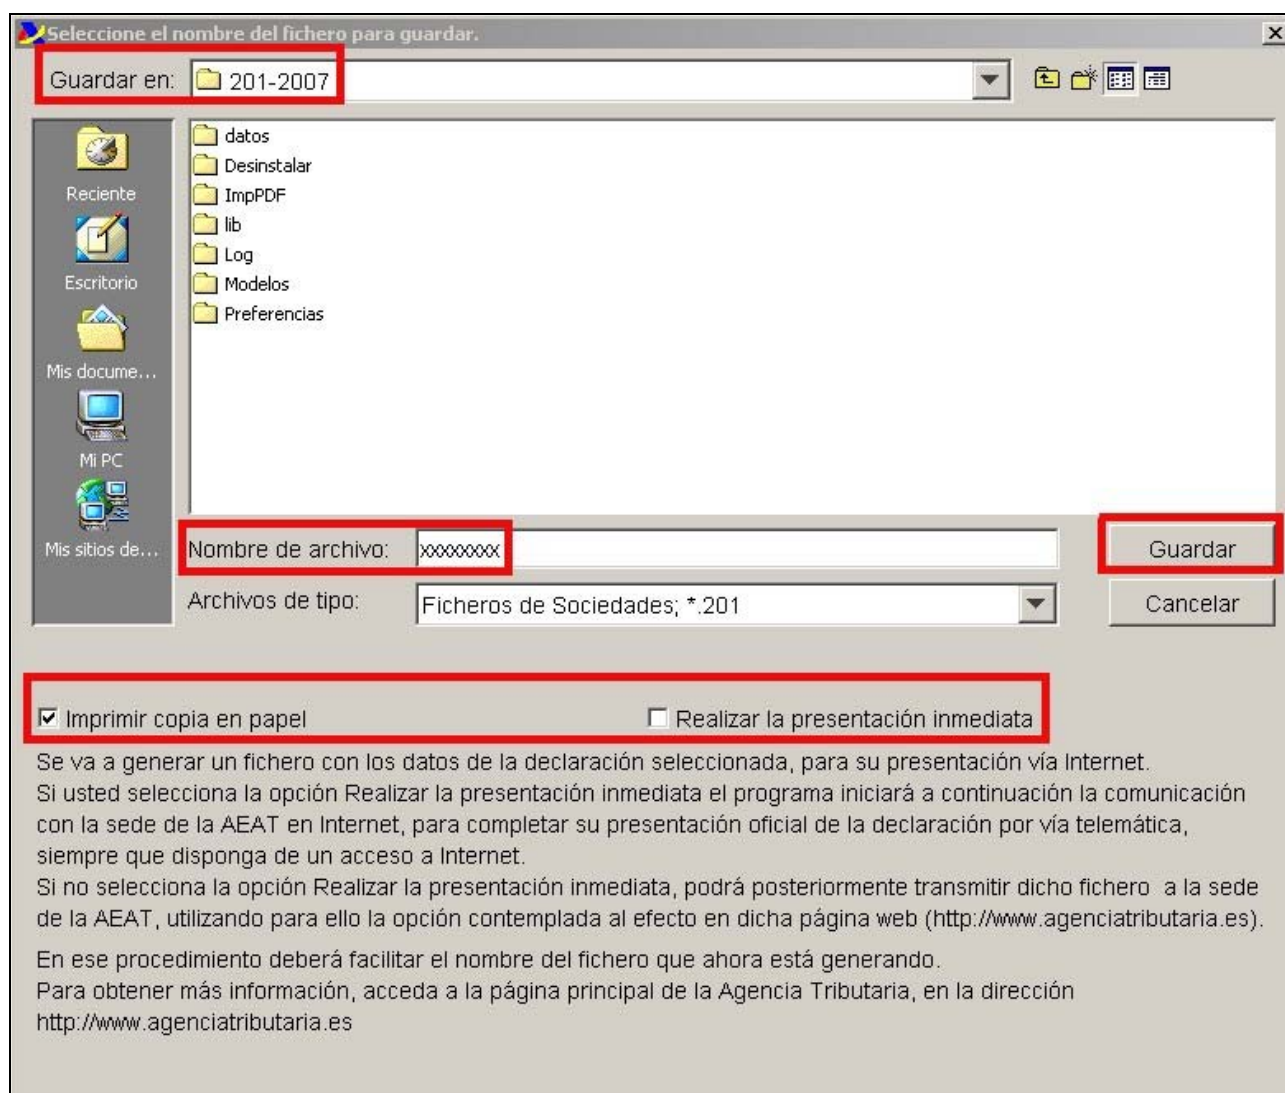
Seleccione el nombre del fichero para guardar.

Guardar en: 201-2007

datos
Desinstalar
ImpPDF
lib
Log
Modelos
Preferencias

Reciente
Escritorio
Mis docume...
Mi PC
Mis sitios de...

Nombre de archivo: xxxxxxxx
Guardar
Archivos de tipo: Ficheros de Sociedades; *.201
Cancelar

☑ Imprimir copia en papel
☐ Realizar la presentación inmediata

Se va a generar un fichero con los datos de la declaración seleccionada, para su presentación vía Internet.
Si usted selecciona la opción Realizar la presentación inmediata el programa iniciará a continuación la comunicación con la sede de la AEAT en Internet, para completar su presentación oficial de la declaración por vía telemática, siempre que disponga de un acceso a Internet.
Si no selecciona la opción Realizar la presentación inmediata, podrá posteriormente transmitir dicho fichero a la sede de la AEAT, utilizando para ello la opción contemplada al efecto en dicha página web (http://www.agenciatributaria.es).

En ese procedimiento deberá facilitar el nombre del fichero que ahora está generando.
Para obtener más información, acceda a la página principal de la Agencia Tributaria, en la dirección http://www.agenciatributaria.es